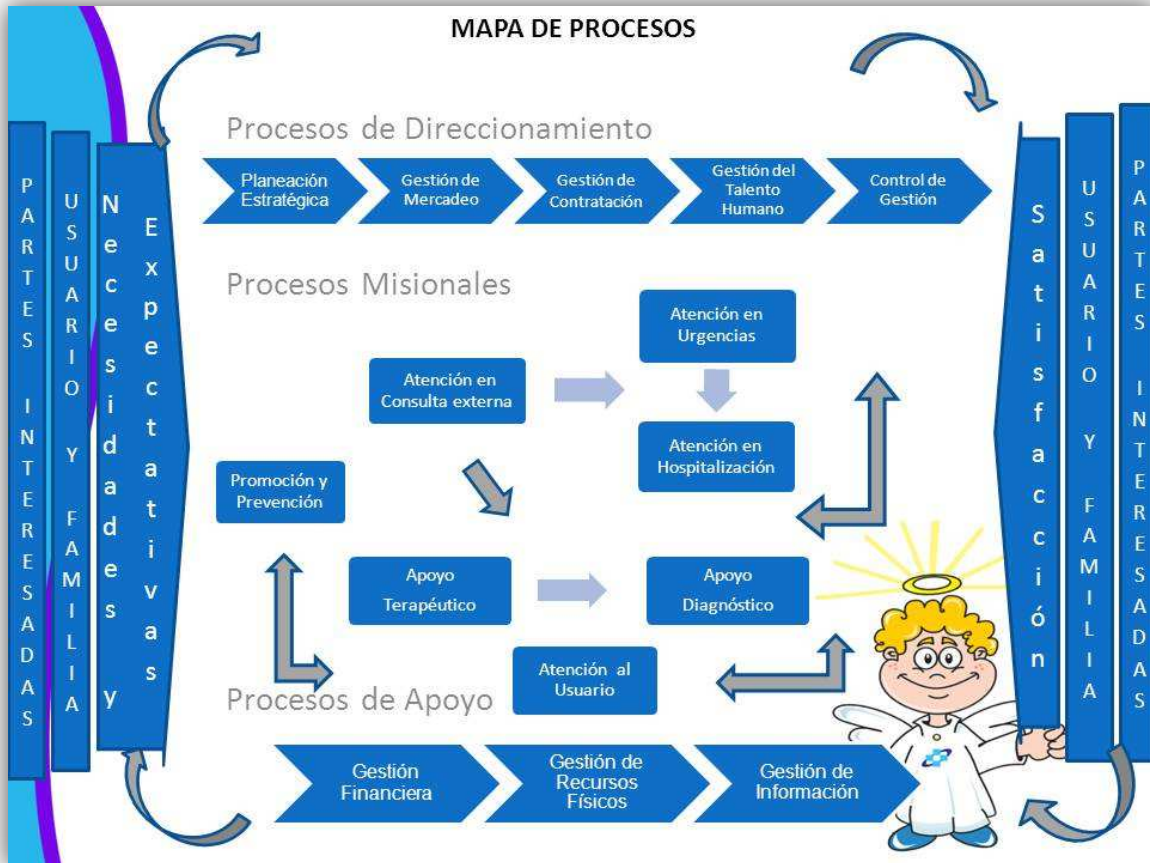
MAPA DE PROCESOS

PARTES INTERESADAS

USUARIO Y FAMILIA

Necesidades y Expectativas

Procesos de Direccionamiento

Planeación Estratégica

Gestión de Mercadeo

Gestión de Contratación

Gestión del Talento Humano

Control de Gestión

Procesos Misionales

Atención en Urgencias

Atención en Consulta externa

Atención en Hospitalización

Promoción y Prevención

Apoyo Terapéutico

Apoyo Diagnóstico

Atención al Usuario

Procesos de Apoyo

Gestión Financiera

Gestión de Recursos Físicos

Gestión de Información

Satisfacción

USUARIO Y FAMILIA

PARTES INTERESADAS